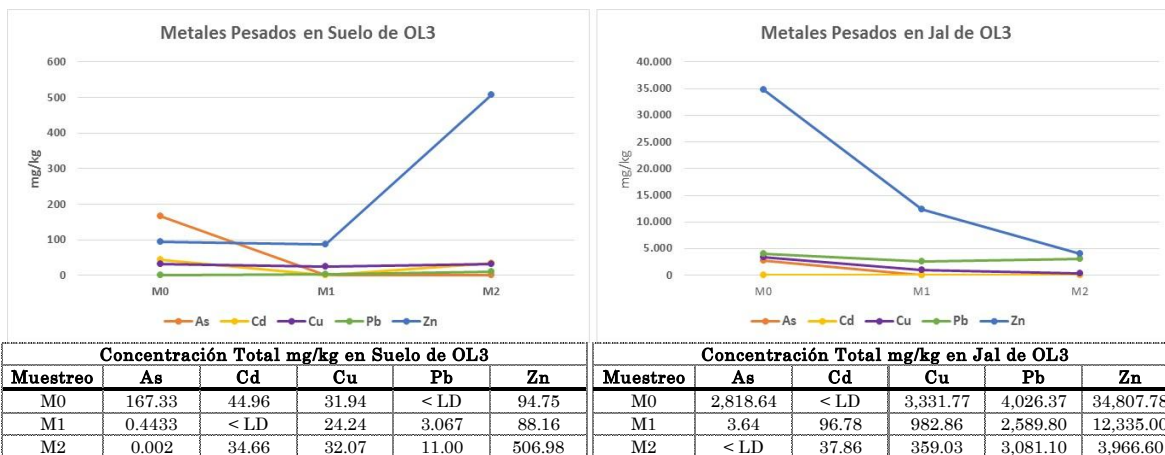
Metales Pesados en Suelo de OL3

600
500
400
300
200
100
0
mg/kg

M0 M1 M2

As Cd Cu Pb Zn

Metales Pesados en Jal de OL3

40.000
35.000
30.000
25.000
20.000
15.000
10.000
5.000
0
mg/kg

M0 M1 M2

As Cd Cu Pb Zn

| Concentración Total mg/kg en Suelo de OL3 | | | | | |
|---|---|---|---|---|---|
| Muestreo | As | Cd | Cu | Pb | Zn |
| M0 | 167.33 | 44.96 | 31.94 | < LD | 94.75 |
| M1 | 0.4433 | < LD | 24.24 | 3.067 | 88.16 |
| M2 | 0.002 | 34.66 | 32.07 | 11.00 | 506.98 |

| Concentración Total mg/kg en Jal de OL3 | | | | | |
|---|---|---|---|---|---|
| Muestreo | As | Cd | Cu | Pb | Zn |
| M0 | 2,818.64 | < LD | 3,331.77 | 4,026.37 | 34,807.78 |
| M1 | 3.64 | 96.78 | 982.86 | 2,589.80 | 12,335.00 |
| M2 | < LD | 37.86 | 359.03 | 3,081.10 | 3,966.60 |